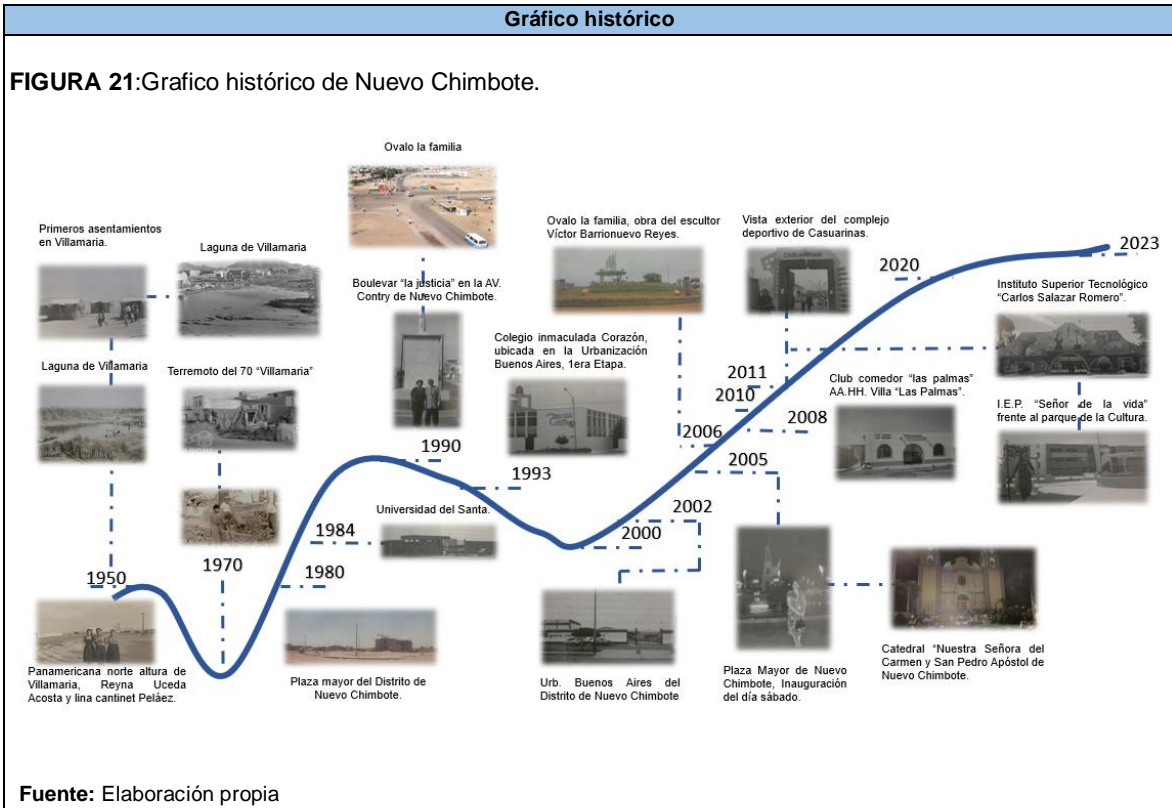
Gráfico histórico

**FIGURA 21**:Grafico histórico de Nuevo Chimbote.

Ovalo la familia

Primeros asentamientos en Villamaria.

Laguna de Villamaria

Boulevar "la justicia" en la AV. Contry de Nuevo Chimbote.

Ovalo la familia, obra del escultor Víctor Barrionuevo Reyes.

Vista exterior del complejo deportivo de Casuarinas.

2023

2020

Instituto Superior Tecnológico "Carlos Salazar Romero".

Laguna de Villamaria

Terremoto del 70 "Villamaria"

Colegio inmaculada Corazón, ubicada en la Urbanización Buenos Aires, 1era Etapa.

2011

2010

Club comedor "las palmas" AA.HH. Villa "Las Palmas".

2008

I.E.P. "Señor de la vida" frente al parque de la Cultura.

2006

1990

1993

2005

2002

1984

Universidad del Santa.

2000

1970

1950

1980

Panamericana norte altura de Villamaria, Reyna Uceda Acosta y lina cantinet Peláez.

Plaza mayor del Distrito de Nuevo Chimbote.

Urb. Buenos Aires del Distrito de Nuevo Chimbote

Plaza Mayor de Nuevo Chimbote, Inauguración del día sábado.

Catedral "Nuestra Señora del Carmen y San Pedro Apóstol de Nuevo Chimbote.

**Fuente:** Elaboración propia